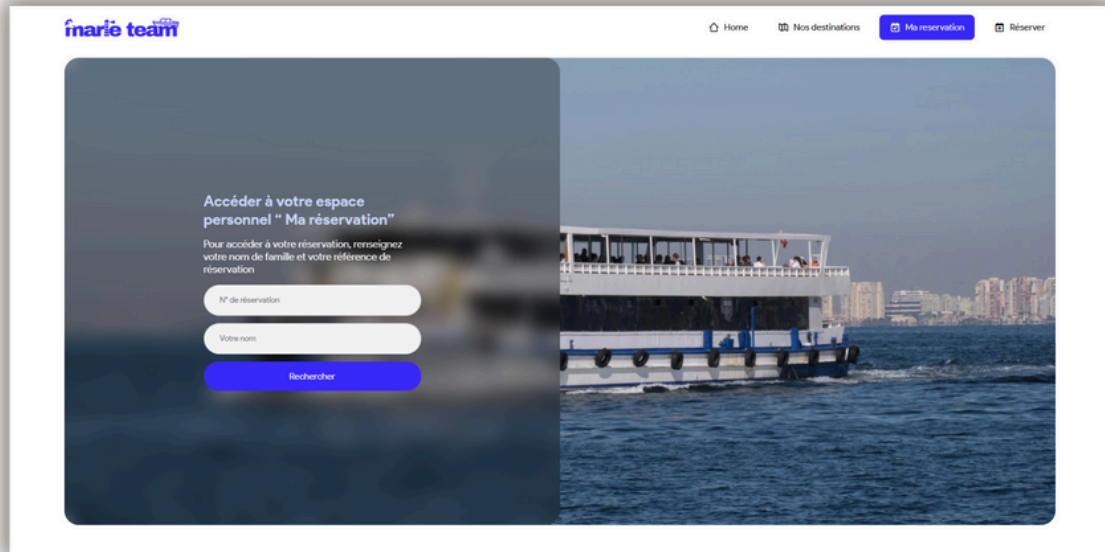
marie team

Home
Nos destinations
Ma reservation
Réserver

Accéder à votre espace personnel " Ma réservation"

Pour accéder à votre réservation, renseignez votre nom de famille et votre réference de réservation

N° de réservation

Votre nom

Rechercher